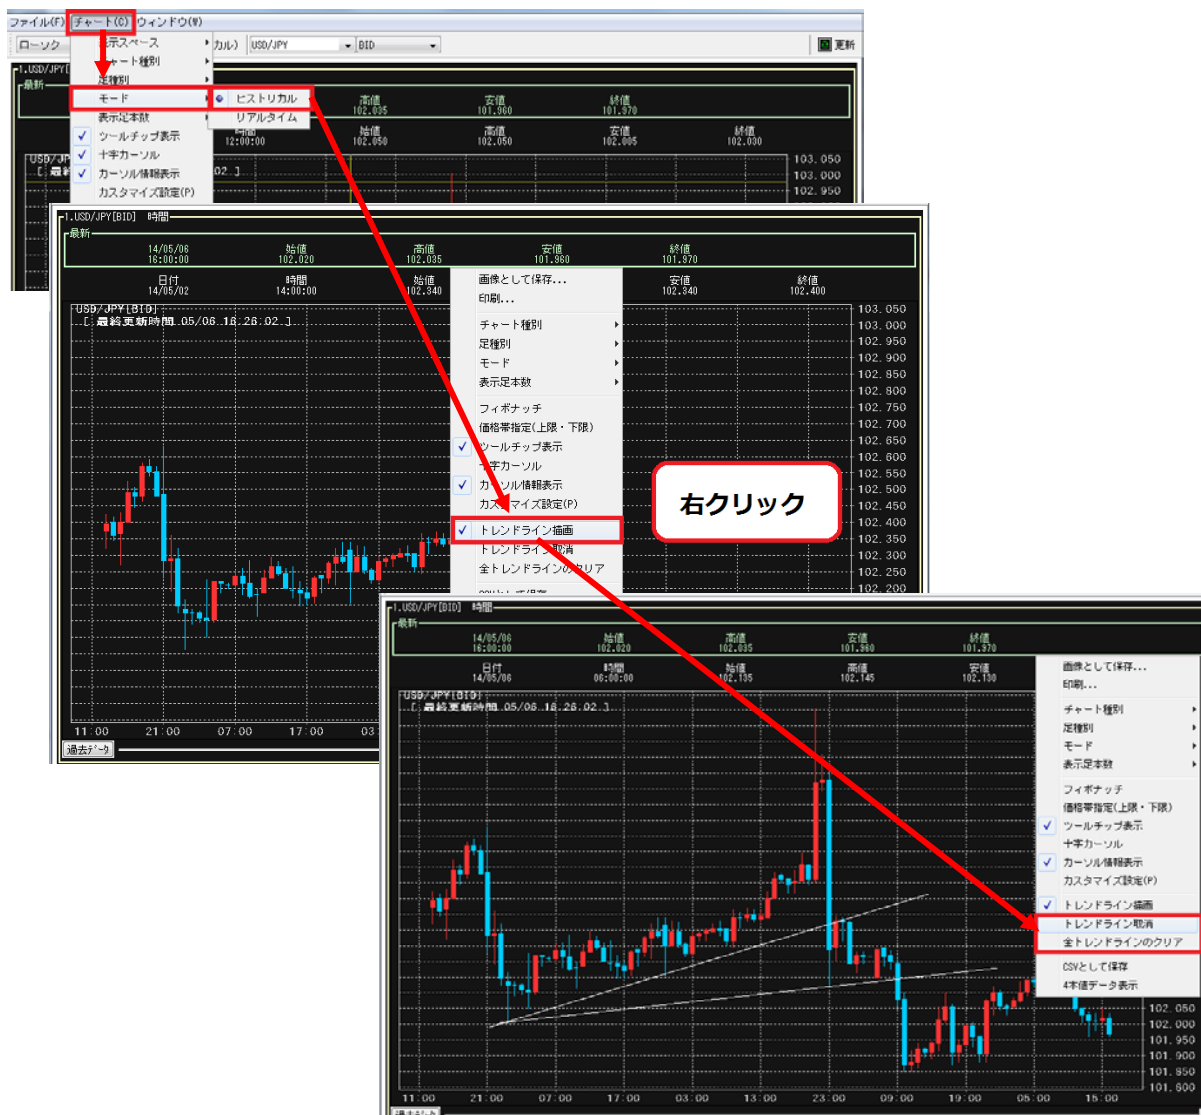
ファイル(F) チャート(C) ウィンドウ(W)
ローソク 表示スペース カル) USD/JPY BID 更新
チャート種別
足種別
モード
ヒストリカル
リアルタイム
表示足本数
ツールチップ表示
十字カーソル
カーソル情報表示
カスタマイズ設定(P)
1.USD/JPY[BID]
最新
高値 102.035
安値 101.960
終値 101.970
時間 12:00:00
始値 102.050
高値 102.050
安値 102.005
終値 102.030
USD/JPY
[ 最終 02 ]
103.050
103.000
102.950

1.USD/JPY[BID] 時間
最新
14/05/06 16:00:00
始値 102.020
高値 102.035
安値 101.960
終値 101.970
日付 14/05/02
時間 14:00:00
始値 102.340
安値 102.340
終値 102.400
USD/JPY[BID]
[ 最終更新時間 05/06 16:26:02 ]
画像として保存...
印刷...
チャート種別
足種別
モード
表示足本数
フィボナッチ
価格帯指定(上限・下限)
ツールチップ表示
十字カーソル
カーソル情報表示
カスタマイズ設定(P)
トレンドライン描画
トレンドライン取消
全トレンドラインのクリア
103.050
103.000
102.950
102.900
102.850
102.800
102.750
102.700
102.650
102.600
102.550
102.500
102.450
102.400
102.350
102.300
102.250
102.200
11:00 21:00 07:00 17:00 03
過去データ

右クリック

1.USD/JPY[BID] 時間
最新
14/05/06 16:00:00
始値 102.020
高値 102.035
安値 101.960
終値 101.970
日付 14/05/06
時間 06:00:00
始値 102.135
高値 102.145
安値 102.130
USD/JPY[BID]
[ 最終更新時間 05/06 16:26:02 ]
画像として保存...
印刷...
チャート種別
足種別
モード
表示足本数
フィボナッチ
価格帯指定(上限・下限)
ツールチップ表示
十字カーソル
カーソル情報表示
カスタマイズ設定(P)
トレンドライン描画
トレンドライン取消
全トレンドラインのクリア
CSVとして保存
4本値データ表示
102.050
102.000
101.950
101.900
101.850
101.800
11:00 21:00 07:00 17:00 03:00 13:00 23:00 09:00 19:00 05:00 15:00
過去データ